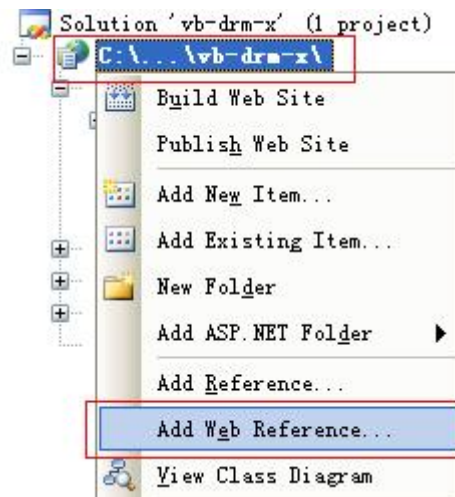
Solution 'vb-drm-x' (1 project)
C:\...\vb-drm-x\
Build Web Site
Publish Web Site
Add New Item...
Add Existing Item...
New Folder
Add ASP.NET Folder
Add Reference...
Add Web Reference...
View Class Diagram